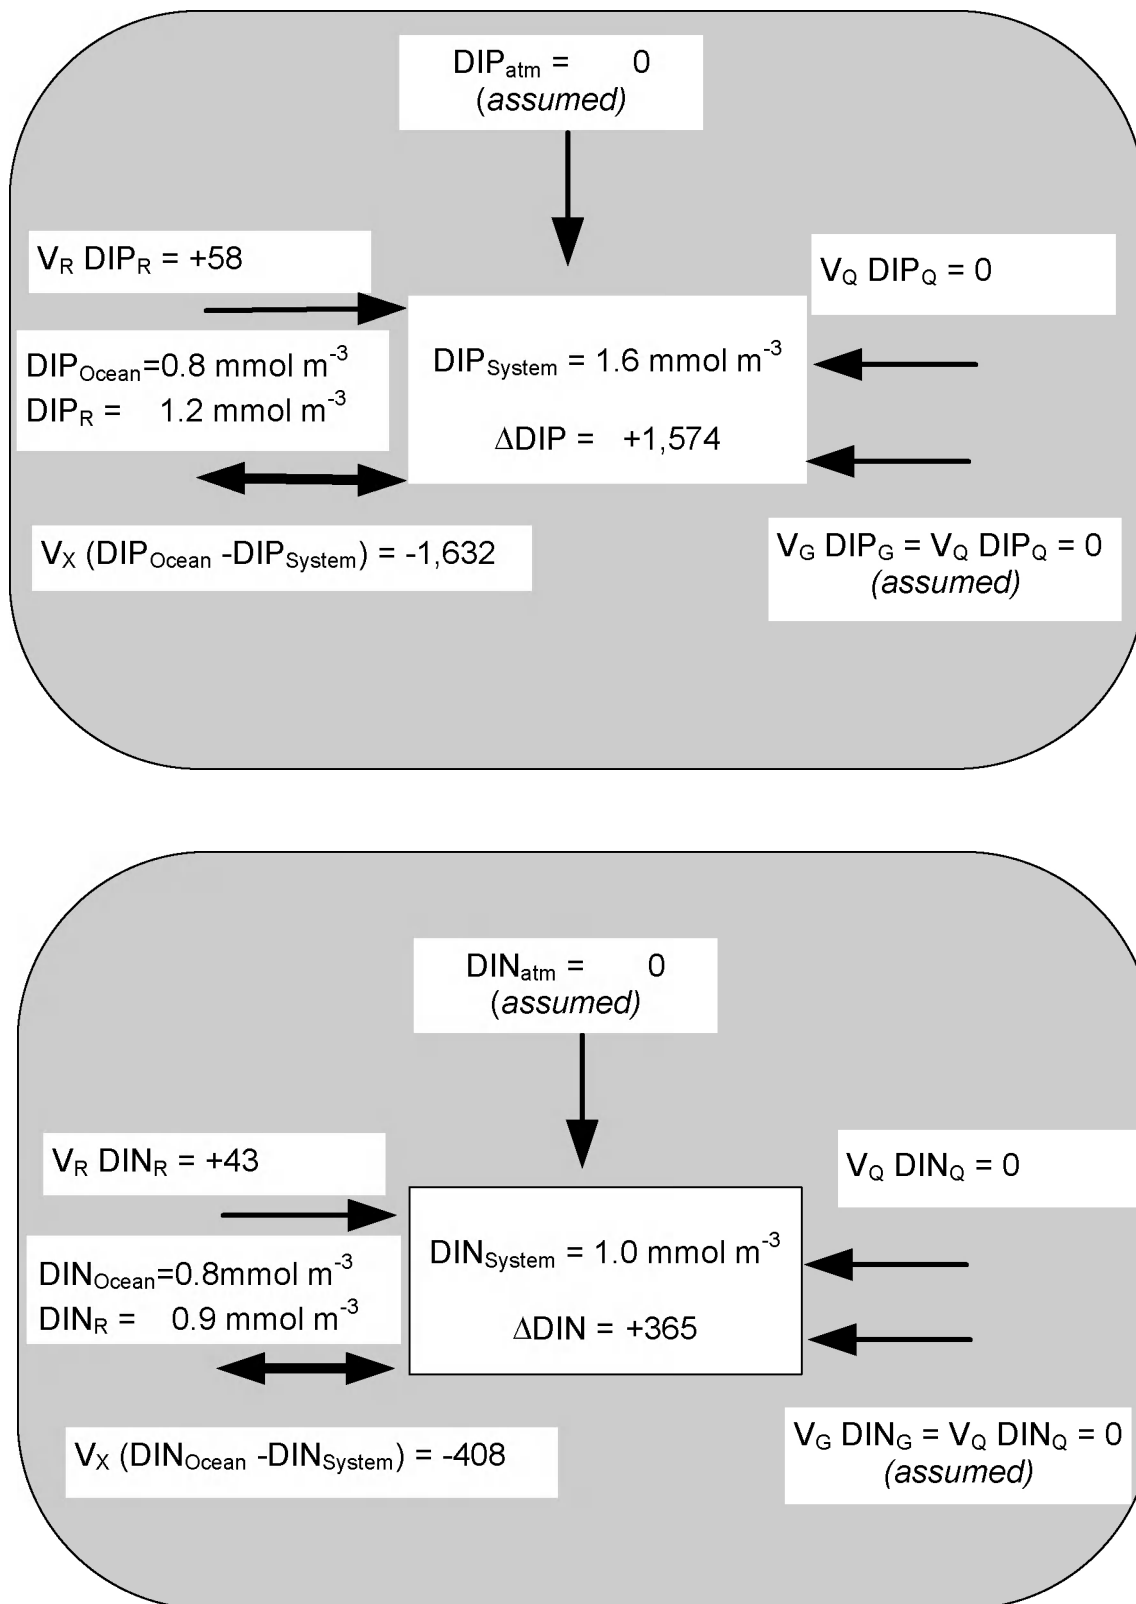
$DIP_{atm}$ = 0
(*assumed*)

$V_R$ $DIP_R$ = +58

$V_Q$ $DIP_Q$ = 0

$DIP_{Ocean}$=0.8 mmol $m^{-3}$
$DIP_R$ = 1.2 mmol $m^{-3}$

$DIP_{System}$ = 1.6 mmol $m^{-3}$

$\Delta$DIP = +1,574

$V_X$ ($DIP_{Ocean}$ -$DIP_{System}$) = -1,632

$V_G$ $DIP_G$ = $V_Q$ $DIP_Q$ = 0
(*assumed*)

$DIN_{atm}$ = 0
(*assumed*)

$V_R$ $DIN_R$ = +43

$V_Q$ $DIN_Q$ = 0

$DIN_{Ocean}$=0.8mmol $m^{-3}$
$DIN_R$ = 0.9 mmol $m^{-3}$

$DIN_{System}$ = 1.0 mmol $m^{-3}$

$\Delta$DIN = +365

$V_X$ ($DIN_{Ocean}$ -$DIN_{System}$) = -408

$V_G$ $DIN_G$ = $V_Q$ $DIN_Q$ = 0
(*assumed*)